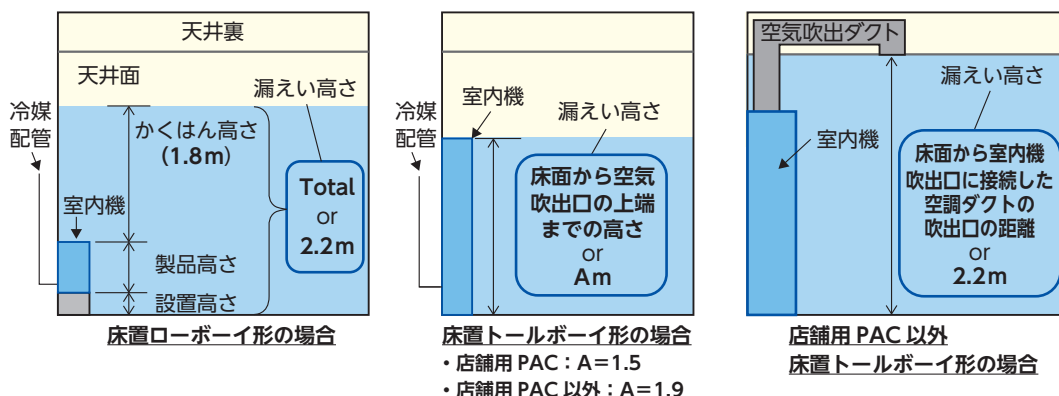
天井裏

天井面

漏えい高さ

冷媒配管

かくはん高さ（1.8m）

室内機

製品高さ

設置高さ

Total or 2.2m

床置ローボーイ形の場合

冷媒配管

室内機

漏えい高さ

床面から空気吹出口の上端までの高さ or Am

床置トールボーイ形の場合

• 店舗用 PAC：A＝1.5

• 店舗用 PAC 以外：A＝1.9

空気吹出ダクト

漏えい高さ

室内機

床面から室内機吹出口に接続した空調ダクトの吹出口の距離 or 2.2m

店舗用 PAC 以外
床置トールボーイ形の場合